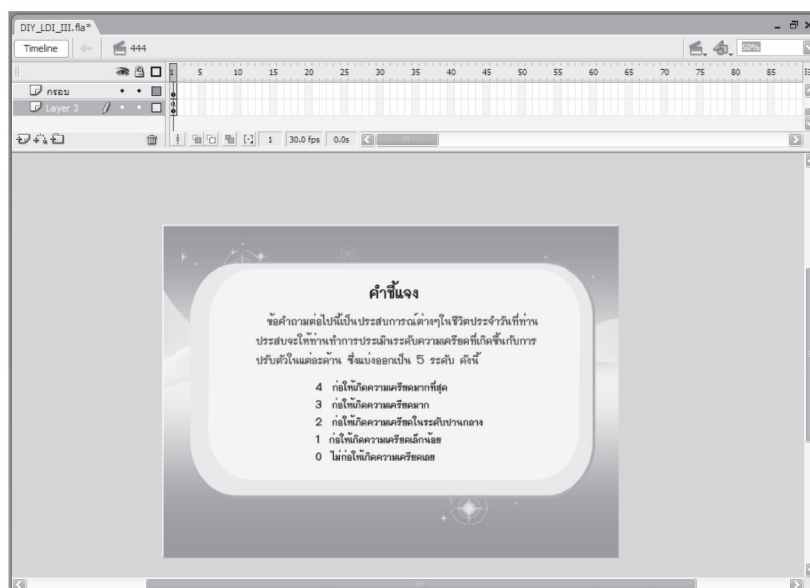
DIY_LDI_III.fla*

Timeline

444

50%

1 5 10 15 20 25 30 35 40 45 50 55 60 65 70 75 80 85

กรอบ

Layer 3

1 30.0 fps 0.0s

คำชี้แจง

ข้อคำถามต่อไปนี้เป็นประสบการณ์ต่างๆในชีวิตประจำวันที่ท่านประสบจะให้ท่านทำการประเมินระดับความเครียดที่เกิดขึ้นกับการปรับตัวในแต่ละด้าน ซึ่งแบ่งออกเป็น 5 ระดับ ดังนี้

4 ก่อให้เกิดความเครียดมากที่สุด
3 ก่อให้เกิดความเครียดมาก
2 ก่อให้เกิดความเครียดในระดับปานกลาง
1 ก่อให้เกิดความเครียดเล็กน้อย
0 ไม่ก่อให้เกิดความเครียดเลย